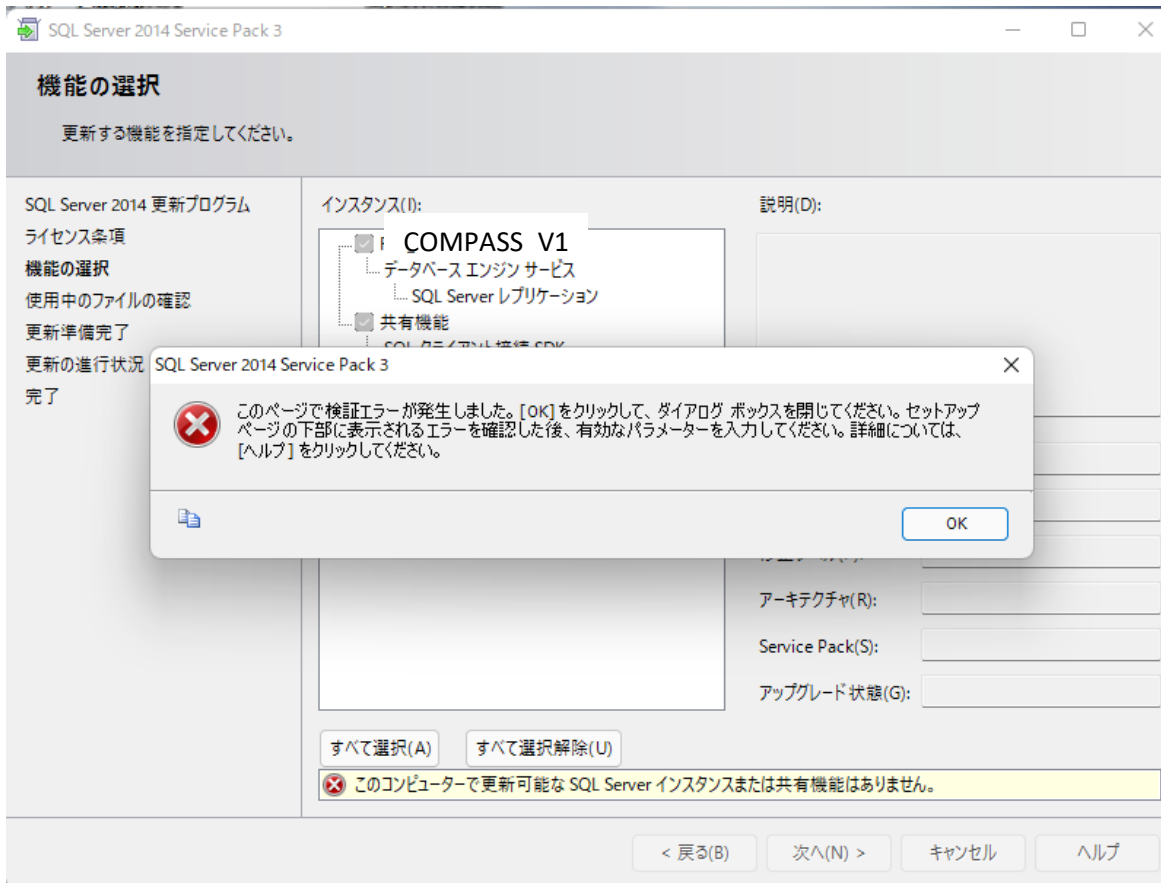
SQL Server 2014 Service Pack 3

機能の選択

更新する機能を指定してください。

SQL Server 2014 更新プログラム
ライセンス条項
機能の選択
使用中のファイルの確認
更新準備完了
更新の進行状況
完了

インスタンス(I):

COMPASS V1
データベース エンジン サービス
SQL Server レプリケーション
共有機能
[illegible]

説明(D):

SQL Server 2014 Service Pack 3

このページで検証エラーが発生しました。[OK] をクリックして、ダイアログ ボックスを閉じてください。セットアップ ページの下部に表示されるエラーを確認した後、有効なパラメーターを入力してください。詳細については、[ヘルプ] をクリックしてください。

OK

アーキテクチャ(R):
Service Pack(S):
アップグレード状態(G):

すべて選択(A)
すべて選択解除(U)

このコンピューターで更新可能な SQL Server インスタンスまたは共有機能はありません。

< 戻る(B)
次へ(N) >
キャンセル
ヘルプ